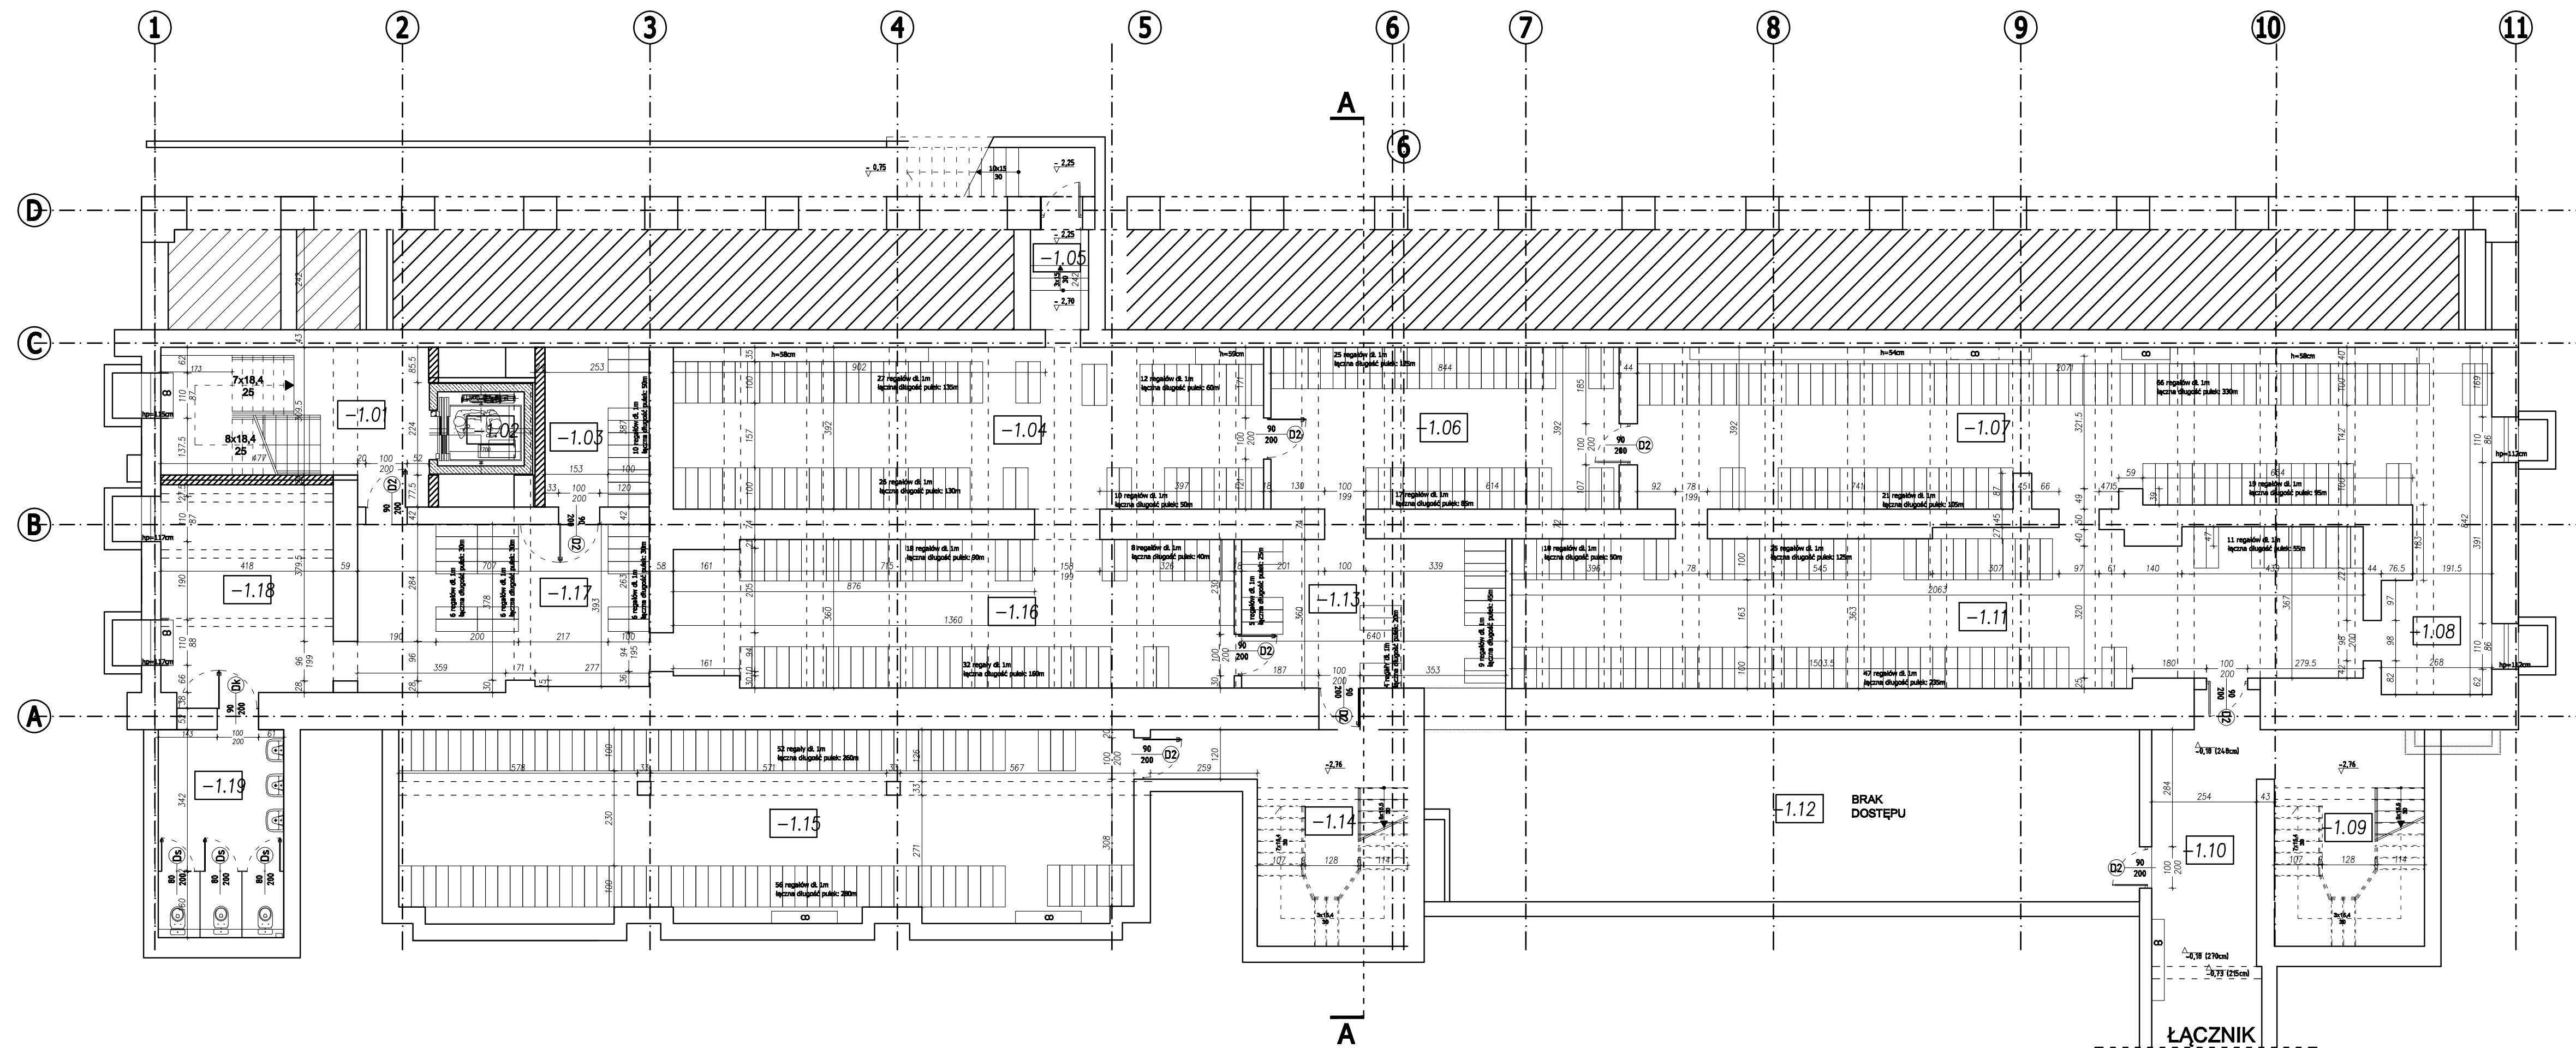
1 2 3 4 5 6 7 8 9 10 11

A

6

D

C

B

A

-0,75

10x15
30

-2,25

-2,25

-1.05

-2,70

7x18,4
25

8x18,4
25

-1.01

-1.02

-1.03

-1.04

-1.06

-1.07

27 regałów dł. 1m
łączna długość półek: 135m

12 regałów dł. 1m
łączna długość półek: 60m

25 regałów dł. 1m
łączna długość półek: 125m

66 regałów dł. 1m
łączna długość półek: 330m

26 regałów dł. 1m
łączna długość półek: 130m

10 regałów dł. 1m
łączna długość półek: 50m

17 regałów dł. 1m
łączna długość półek: 85m

21 regałów dł. 1m
łączna długość półek: 105m

19 regałów dł. 1m
łączna długość półek: 95m

18 regałów dł. 1m
łączna długość półek: 90m

8 regałów dł. 1m
łączna długość półek: 40m

18 regałów dł. 1m
łączna długość półek: 90m

25 regałów dł. 1m
łączna długość półek: 125m

11 regałów dł. 1m
łączna długość półek: 55m

-1.18

-1.17

-1.16

-1.13

-1.11

-1.08

32 regały dł. 1m
łączna długość półek: 160m

47 regałów dł. 1m
łączna długość półek: 235m

-1.19

52 regały dł. 1m
łączna długość półek: 260m

-1.15

56 regałów dł. 1m
łączna długość półek: 280m

-1.14

-1.12

BRAK
DOSTĘPU

-1.10

-1.09

-2,76

-2,76

-0,18 (248cm)

-0,18 (270cm)

-0,73 (215cm)

D2 90 200

Dk

Ds

A

ŁĄCZNIK